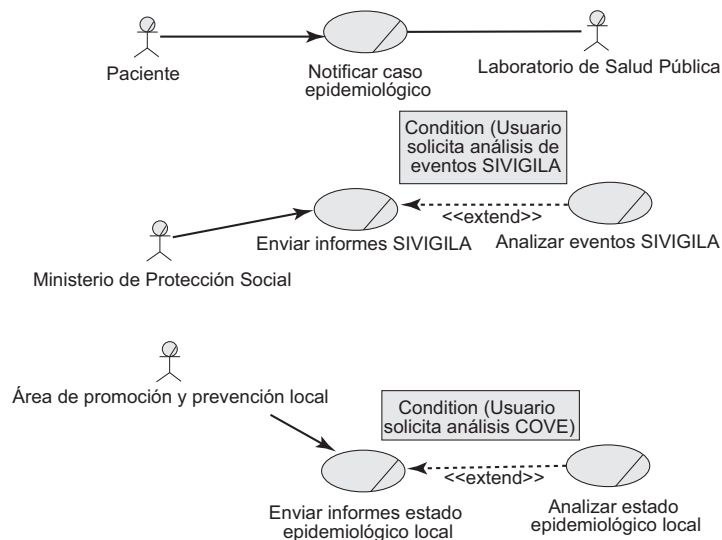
Paciente

Notificar caso epidemiológico

Laboratorio de Salud Pública

Condition (Usuario solicita análisis de eventos SIVIGILA

<<extend>>

Enviar informes SIVIGILA

Analizar eventos SIVIGILA

Ministerio de Protección Social

Área de promoción y prevención local

Condition (Usuario solicita análisis COVE)

<<extend>>

Enviar informes estado epidemiológico local

Analizar estado epidemiológico local